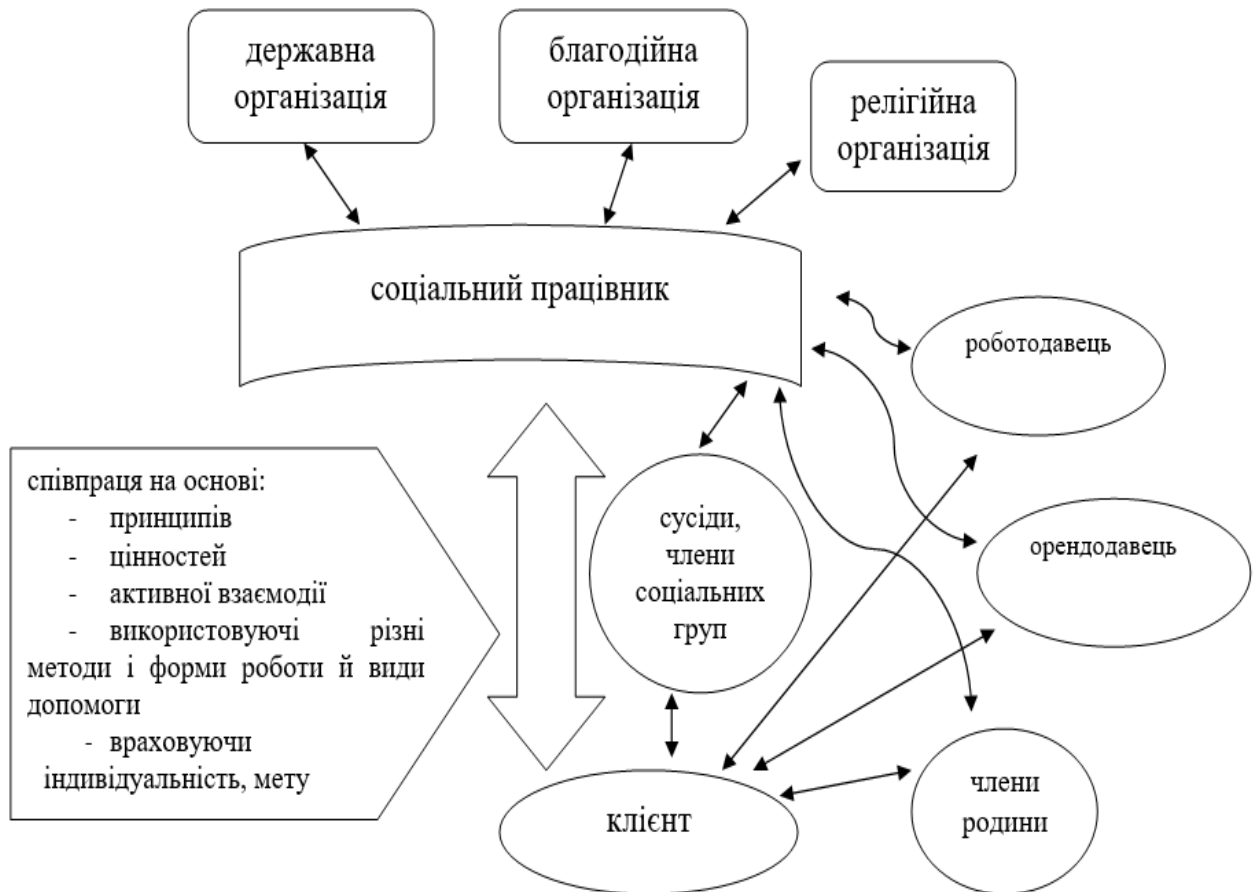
державна організація

благодійна організація

релігійна організація

соціальний працівник

роботодавець

співпраця на основі:
- принципів
- цінностей
- активної взаємодії
- використовуючі різні методи і форми роботи й види допомоги
- враховуючи індивідуальність, мету

сусіди, члени соціальних груп

орендодавець

клієнт

члени родини